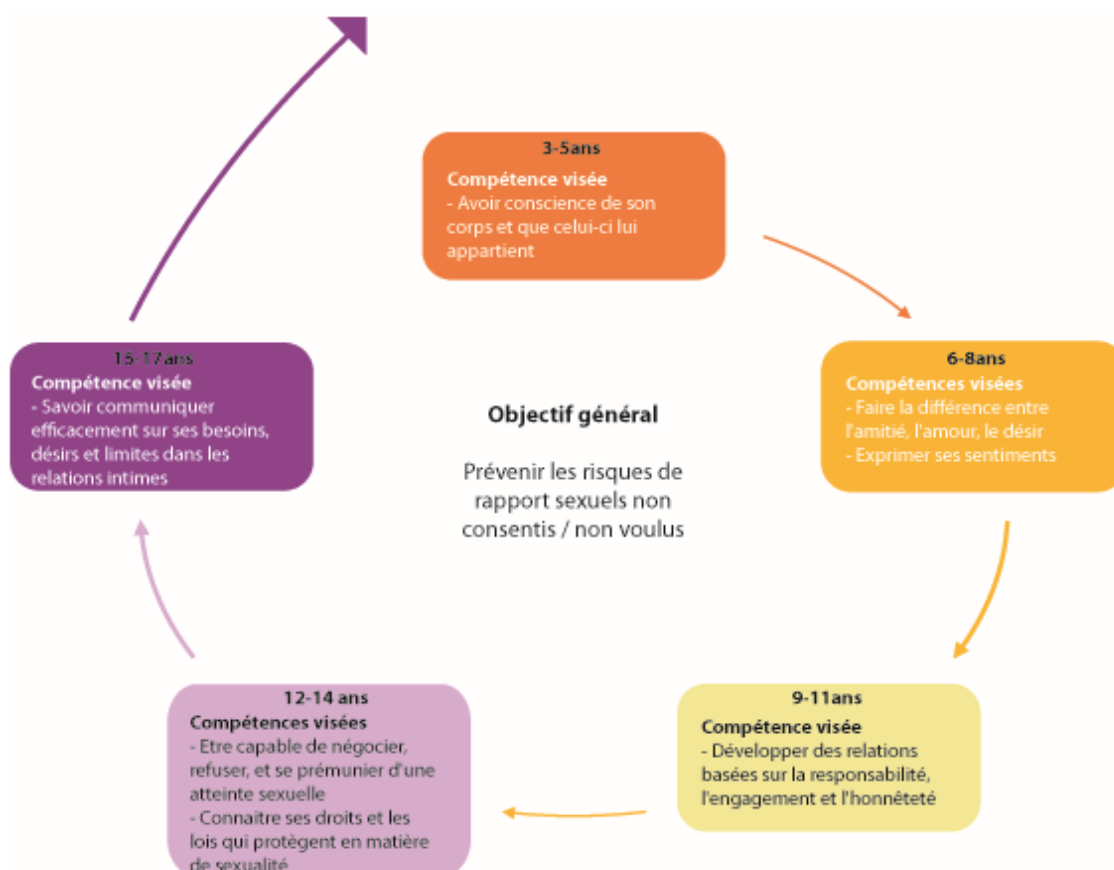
Objectif général

Prévenir les risques de rapport sexuels non consentis / non voulus

3-5ans
Compétence visée
- Avoir conscience de son corps et que celui-ci lui appartient

6-8ans
Compétences visées
- Faire la différence entre l'amitié, l'amour, le désir
- Exprimer ses sentiments

9-11ans
Compétence visée
- Développer des relations basées sur la responsabilité, l'engagement et l'honnêteté

12-14 ans
Compétences visées
- Etre capable de négocier, refuser, et se prémunier d'une atteinte sexuelle
- Connaitre ses droits et les lois qui protègent en matière de sexualité

15-17ans
Compétence visée
- Savoir communiquer efficacement sur ses besoins, désirs et limites dans les relations intimes